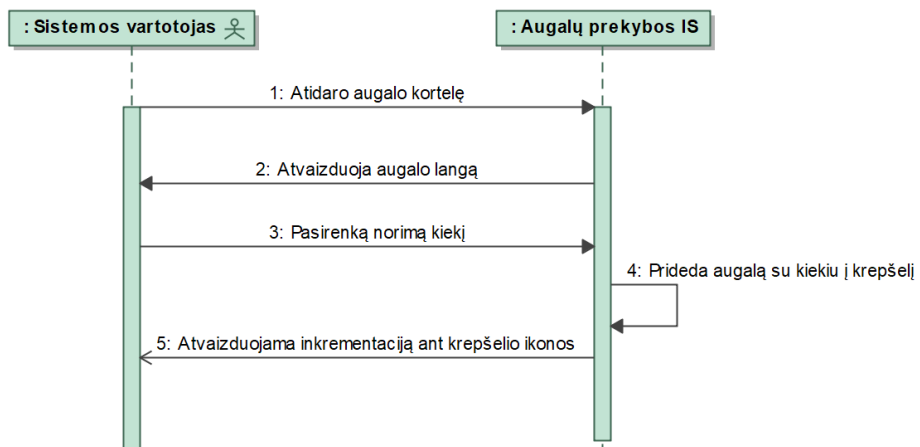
: Sistemos vartotojas

: Augalų prekybos IS

1: Atidaro augalo kortelę

2: Atvaizduoja augalo langą

3: Pasirenką norimą kiekį

4: Prideda augalą su kiekiu į krepšelį

5: Atvaizduojama inkrementaciją ant krepšelio ikonos